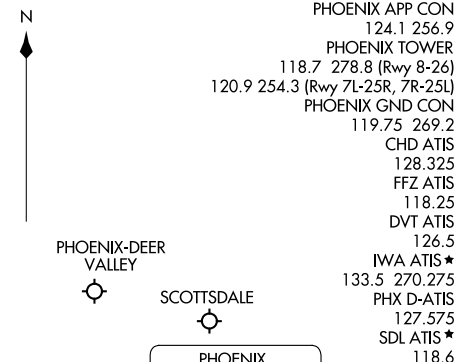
N

PHOENIX APP CON
124.1 256.9
PHOENIX TOWER
118.7 278.8 (Rwy 8-26)
120.9 254.3 (Rwy 7L-25R, 7R-25L)
PHOENIX GND CON
119.75 269.2
CHD ATIS
128.325
FFZ ATIS
118.25
DVT ATIS
126.5
IWA ATIS ★
133.5 270.275
PHX D-ATIS
127.575
SDL ATIS ★
118.6

PHOENIX-DEER VALLEY

SCOTTSDALE

PHOENIX